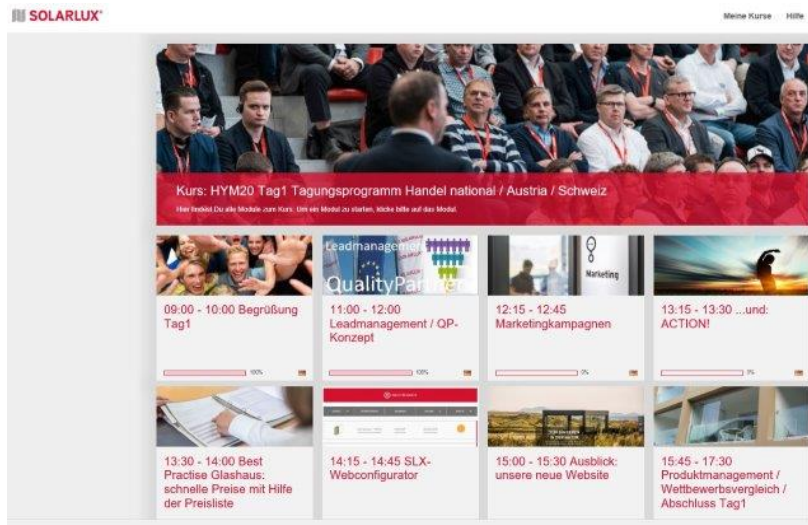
SOLARLUX

Meine Kurse Hilfe

Kurs: HYM20 Tag1 Tagungsprogramm Handel national / Austria / Schweiz

Hier findest Du alle Module zum Kurs. Um ein Modul zu starten, klicke bitte auf das Modul.

Leadmanagement
QualityPartner

09:00 - 10:00 Begrüßung Tag1

100%

11:00 - 12:00 Leadmanagement / QP-Konzept

100%

Marketing

12:15 - 12:45 Marketingkampagnen

0%

13:15 - 13:30 ...und: ACTION!

0%

13:30 - 14:00 Best Practise Glashaus: schnelle Preise mit Hilfe der Preisliste

14:15 - 14:45 SLX-Webconfigurator

15:00 - 15:30 Ausblick: unsere neue Website

15:45 - 17:30 Produktmanagement / Wettbewerbsvergleich / Abschluss Tag1